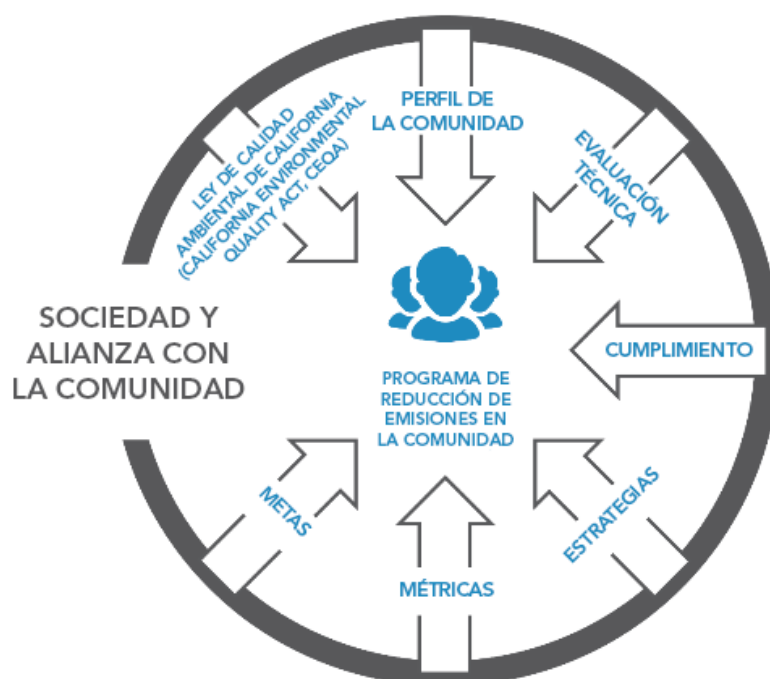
PERFIL DE LA COMUNIDAD

EVALUACIÓN TÉCNICA

CUMPLIMIENTO

ESTRATEGIAS

MÉTRICAS

METAS

LEY DE CALIDAD AMBIENTAL DE CALIFORNIA (CALIFORNIA ENVIRONMENTAL QUALITY ACT, CEQA)

SOCIEDAD Y ALIANZA CON LA COMUNIDAD

PROGRAMA DE REDUCCIÓN DE EMISIONES EN LA COMUNIDAD